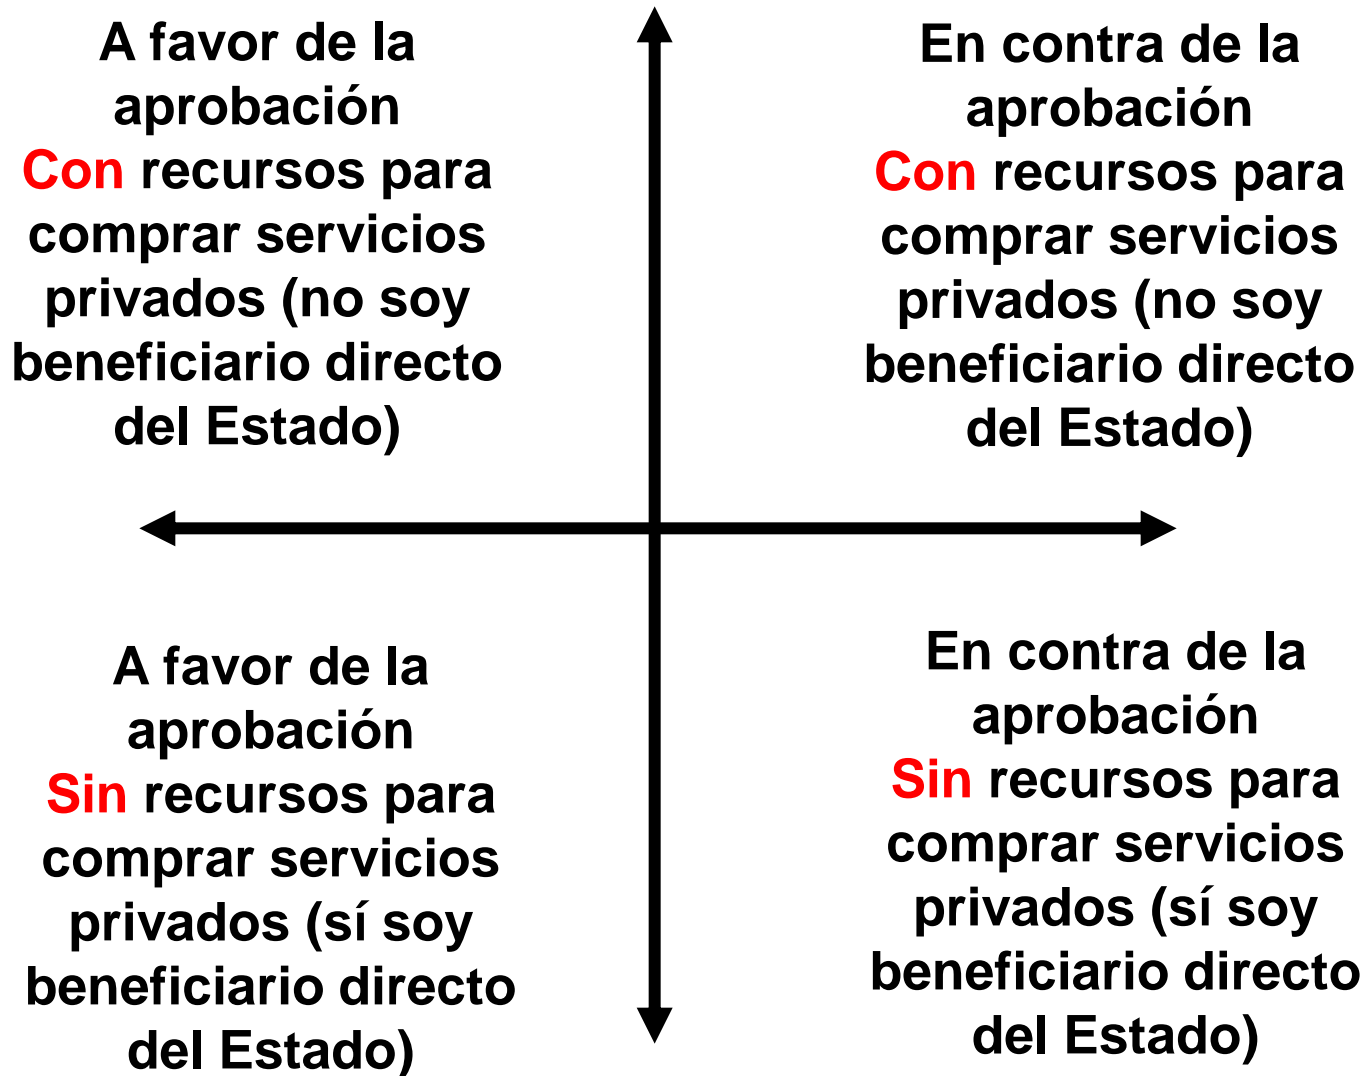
A favor de la aprobación
Con recursos para comprar servicios privados (no soy beneficiario directo del Estado)

En contra de la aprobación
Con recursos para comprar servicios privados (no soy beneficiario directo del Estado)

A favor de la aprobación
Sin recursos para comprar servicios privados (sí soy beneficiario directo del Estado)

En contra de la aprobación
Sin recursos para comprar servicios privados (sí soy beneficiario directo del Estado)